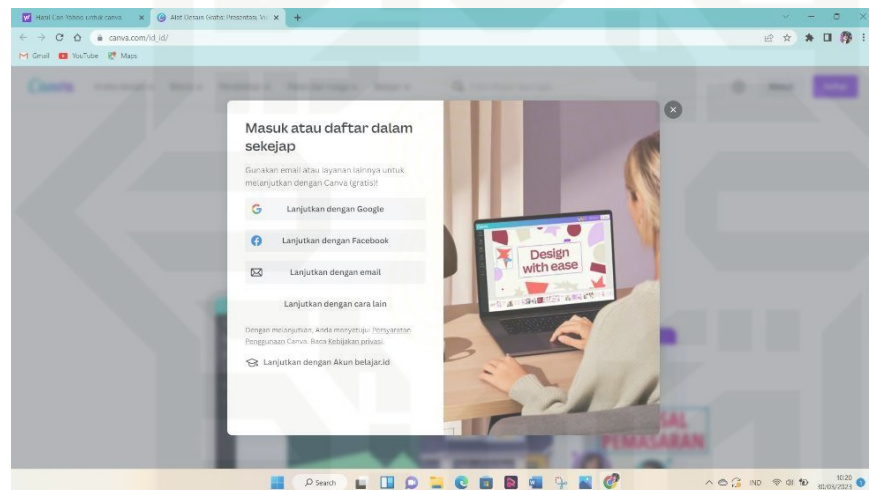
Hasil Cari Yahoo untuk canva ×
Alat Desain Grafis Presentasi, Vi... ×
+
canva.com/id_id/
Gmail YouTube Maps

Masuk atau daftar dalam sekejap

Gunakan email atau layanan lainnya untuk melanjutkan dengan Canva (gratis)!

Lanjutkan dengan Google

Lanjutkan dengan Facebook

Lanjutkan dengan email

Lanjutkan dengan cara lain

Dengan melanjutkan, Anda menyetujui Persyaratan Penggunaan Canva. Baca Kebijakan privasi.

Lanjutkan dengan Akun belajar.id

Design with ease

SAL PEMASARAN

Search

IND
10:20
10/05/2023